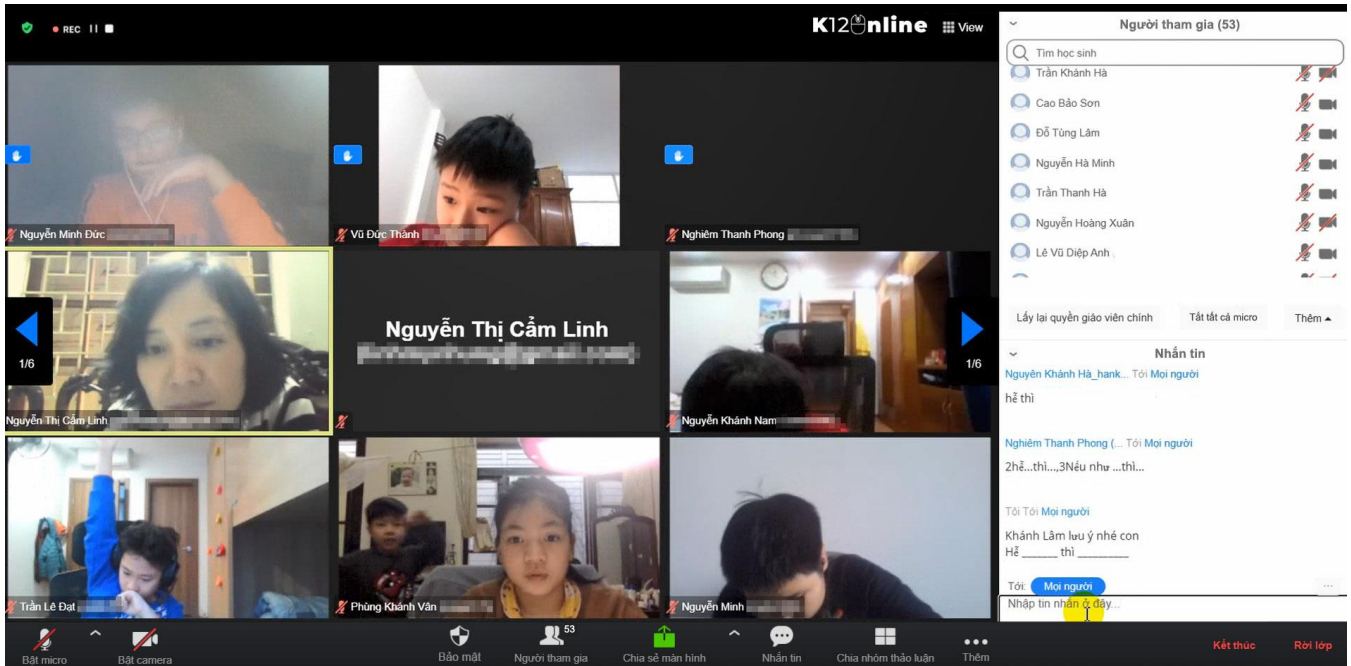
REC

K12Online View

Người tham gia (53)

Tìm học sinh

Trần Khánh Hà

Cao Bảo Sơn

Đỗ Tùng Lâm

Nguyễn Hà Minh

Trần Thanh Hà

Nguyễn Hoàng Xuân

Lê Vũ Diệp Anh

Lấy lại quyền giáo viên chính

Tắt tất cả micro

Thêm

Nhắn tin

Nguyên Khánh Hà_hank... Tới Mọi người

hễ thì

Nghiêm Thanh Phong (... Tới Mọi người

2hễ...thì...,3Nếu như ...thì...

Tôi Tới Mọi người

Khánh Lâm lưu ý nhé con
Hễ ______ thì ________

Tới: Mọi người

Nhập tin nhắn ở đây...

Nguyễn Minh Đức

Vũ Đức Thành

Nghiêm Thanh Phong

Nguyễn Thị Cẩm Linh

1/6

Nguyễn Thị Cẩm Linh

1/6

Nguyễn Khánh Nam

Trần Lê Đạt

Phùng Khánh Vân

Nguyễn Minh

Bật micro

Bật camera

Bảo mật

53

Người tham gia

Chia sẻ màn hình

Nhắn tin

Chia nhóm thảo luận

Thêm

Kết thúc

Rời lớp